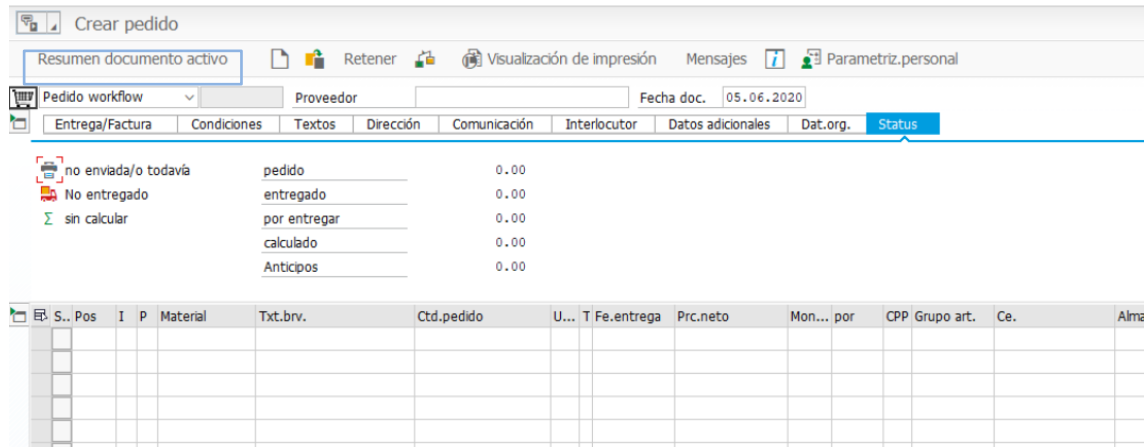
Crear pedido

Resumen documento activo Retener Visualización de impresión Mensajes Parametriz.personal

Pedido workflow Proveedor Fecha doc. 05.06.2020

Entrega/Factura | Condiciones | Textos | Dirección | Comunicación | Interlocutor | Datos adicionales | Dat.org. | Status

no enviada/o todavía
No entregado
sin calcular

| pedido | 0.00 |
|---|---|
| entregado | 0.00 |
| por entregar | 0.00 |
| calculado | 0.00 |
| Anticipos | 0.00 |

| S.. | Pos | I | P | Material | Txt.brv. | Ctd.pedido | U... | T | Fe.entrega | Prc.neto | Mon... | por | CPP | Grupo art. | Ce. | Alma |
|---|---|---|---|---|---|---|---|---|---|---|---|---|---|---|---|---|
| | | | | | | | | | | | | | | | | |
| | | | | | | | | | | | | | | | | |
| | | | | | | | | | | | | | | | | |
| | | | | | | | | | | | | | | | | |
| | | | | | | | | | | | | | | | | |